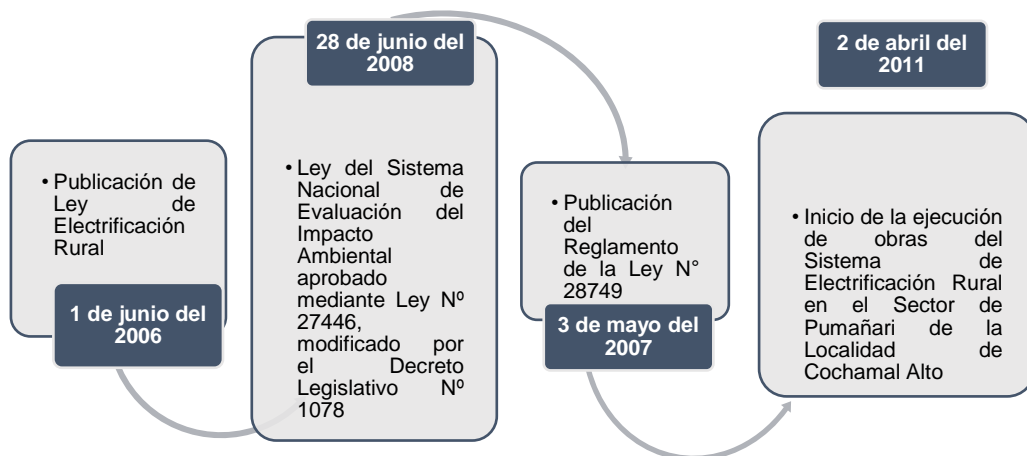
• Publicación de Ley de Electrificación Rural

1 de junio del 2006

28 de junio del 2008

• Ley del Sistema Nacional de Evaluación del Impacto Ambiental aprobado mediante Ley Nº 27446, modificado por el Decreto Legislativo Nº 1078

• Publicación del Reglamento de la Ley N° 28749

3 de mayo del 2007

2 de abril del 2011

• Inicio de la ejecución de obras del Sistema de Electrificación Rural en el Sector de Pumañari de la Localidad de Cochamal Alto